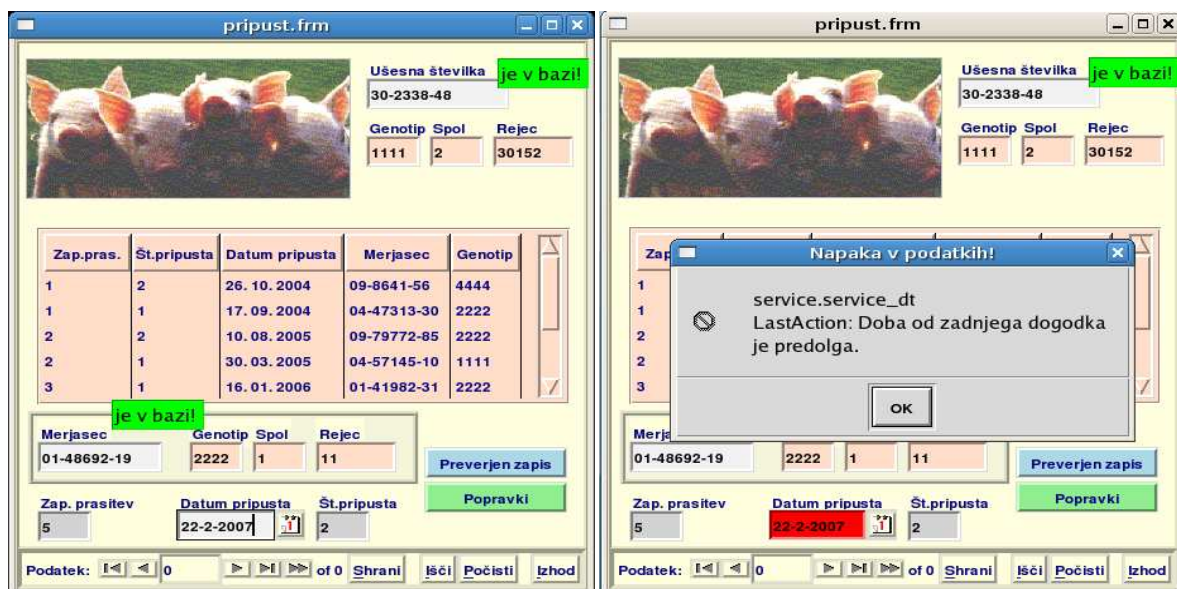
pripust.frm

Ušesna številka
30-2338-48
je v bazi!

Genotip Spol Rejec
1111 2 30152

| Zap.pras. | Št.pripusta | Datum pripusta | Merjasec | Genotip |
|---|---|---|---|---|
| 1 | 2 | 26. 10. 2004 | 09-8641-56 | 4444 |
| 1 | 1 | 17. 09. 2004 | 04-47313-30 | 2222 |
| 2 | 2 | 10. 08. 2005 | 09-79772-85 | 2222 |
| 2 | 1 | 30. 03. 2005 | 04-57145-10 | 1111 |
| 3 | 1 | 16. 01. 2006 | 01-41982-31 | 2222 |

je v bazi!
Merjasec Genotip Spol Rejec
01-48692-19 2222 1 11

Preverjen zapis
Popravki

Zap. prasitev Datum pripusta Št.pripusta
5 22-2-2007 2

Podatek: 0 of 0 Shrani Išči Počisti Izhod

pripust.frm

Ušesna številka
30-2338-48
je v bazi!

Genotip Spol Rejec
1111 2 30152

Zap
1
1
2
2
3

Napaka v podatkih!

service.service_dt
LastAction: Doba od zadnjega dogodka je predolga.

OK

Merja
01-48692-19 2222 1 11

Preverjen zapis
Popravki

Zap. prasitev Datum pripusta Št.pripusta
5 22-2-2007 2

Podatek: 0 of 0 Shrani Išči Počisti Izhod